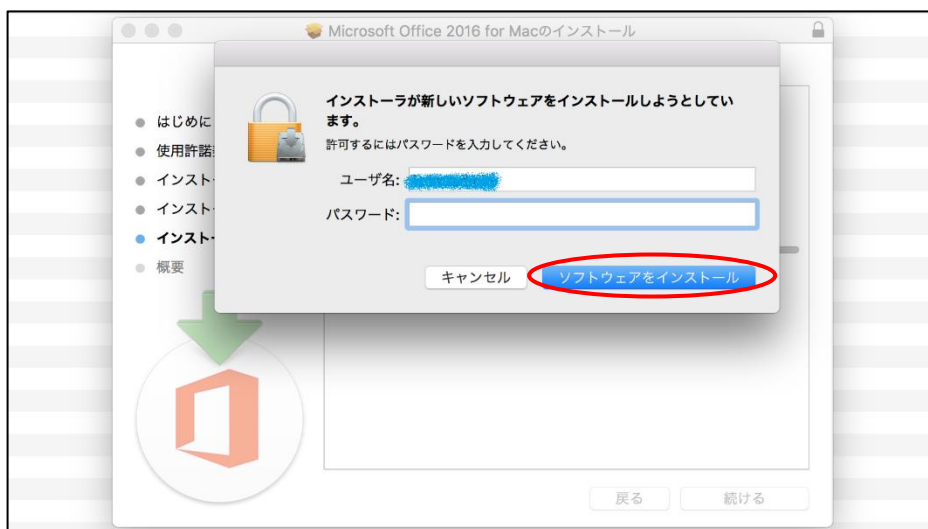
Microsoft Office 2016 for Macのインストール

はじめに
使用許諾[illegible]
インスト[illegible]
インスト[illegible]
インスト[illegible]
概要

インストーラが新しいソフトウェアをインストールしようとしています。
許可するにはパスワードを入力してください。

ユーザ名: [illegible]
パスワード:

キャンセル
ソフトウェアをインストール

戻る
続ける